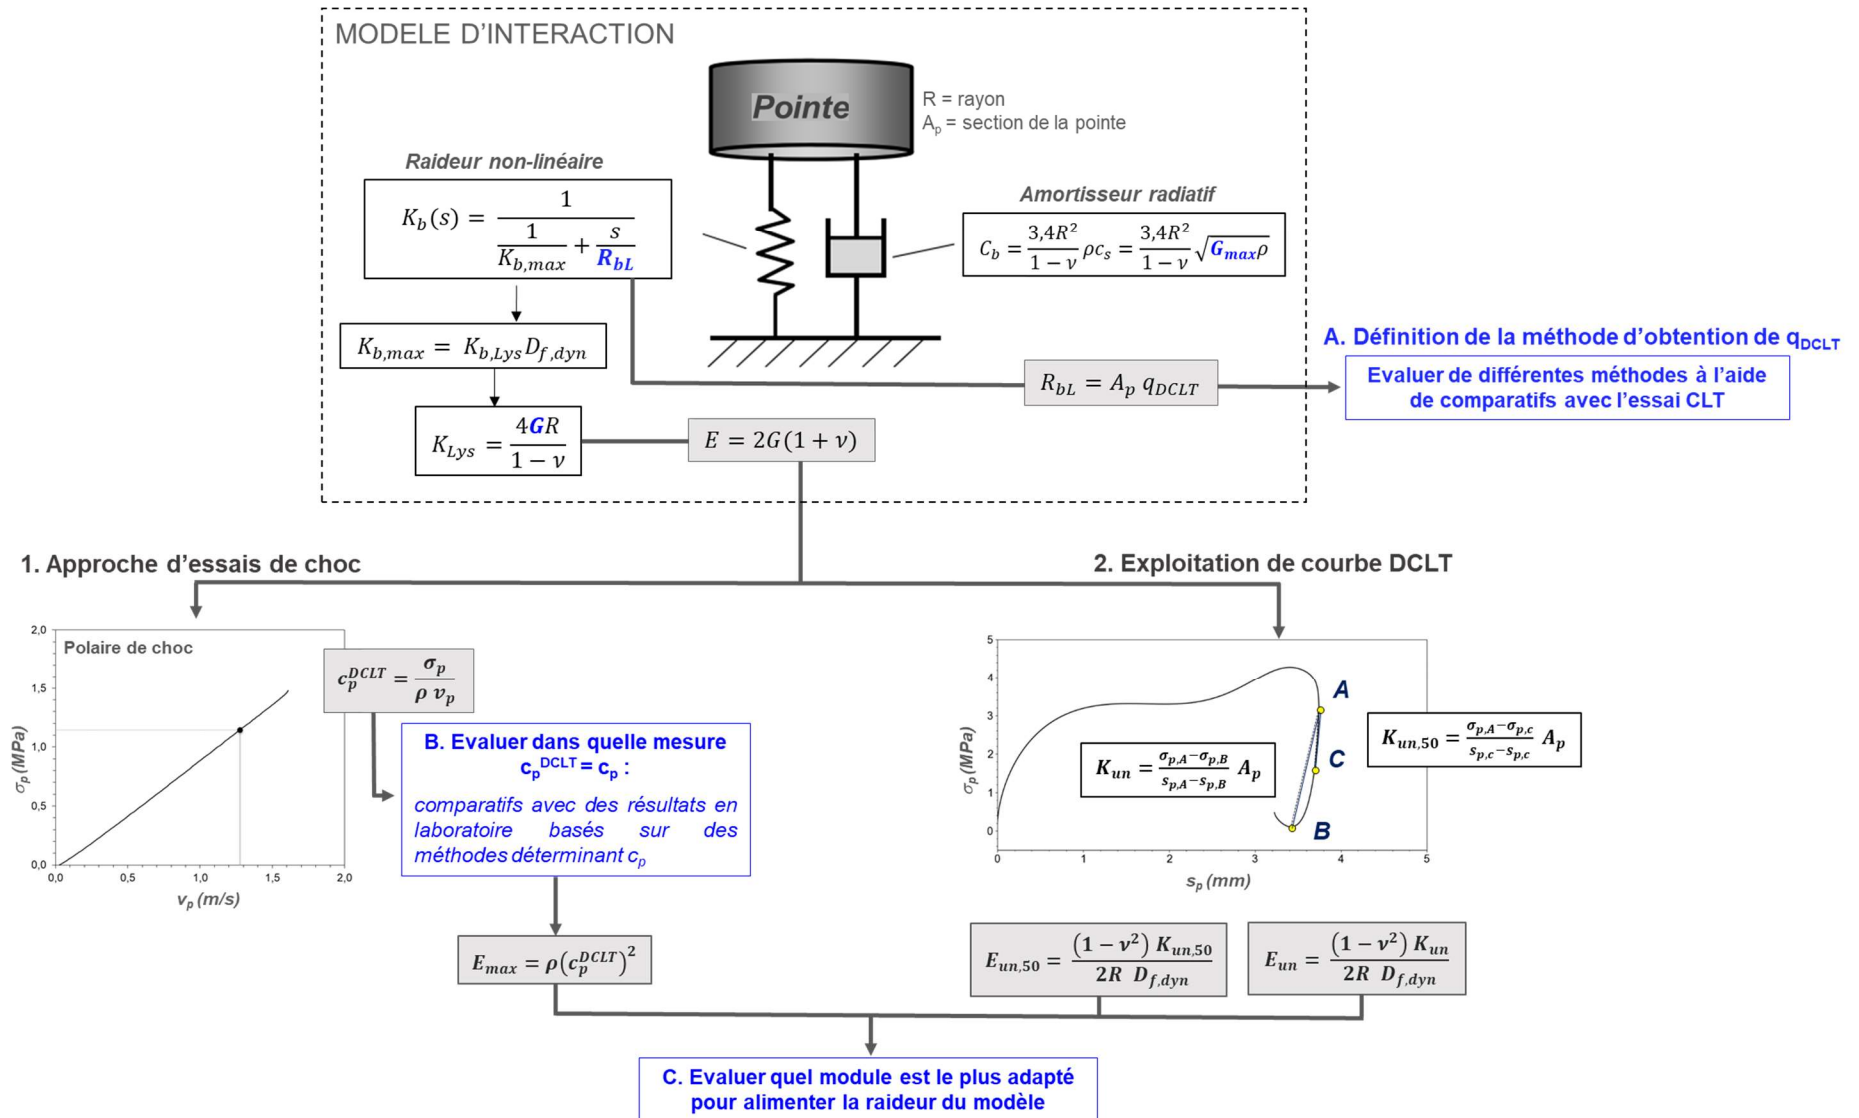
MODELE D'INTERACTION

Pointe

R = rayon
$A_p$ = section de la pointe

Raideur non-linéaire

$K_b(s) = \frac{1}{\frac{1}{K_{b,max}} + \frac{s}{R_{bL}}}$

Amortisseur radiatif

$C_b = \frac{3,4R^2}{1-\nu}\rho c_s = \frac{3,4R^2}{1-\nu}\sqrt{G_{max}\rho}$

$K_{b,max} = K_{b,Lys} D_{f,dyn}$

$R_{bL} = A_p\, q_{DCLT}$

A. Définition de la méthode d'obtention de $q_{DCLT}$

Evaluer de différentes méthodes à l'aide de comparatifs avec l'essai CLT

$K_{Lys} = \frac{4GR}{1-\nu}$

$E = 2G(1+\nu)$

1. Approche d'essais de choc

2. Exploitation de courbe DCLT

Polaire de choc

2,0
1,5
1,0
0,5
0,0

$\sigma_p$ (MPa)

0,0 0,5 1,0 1,5 2,0

$v_p$ (m/s)

$c_p^{DCLT} = \frac{\sigma_p}{\rho\, v_p}$

B. Evaluer dans quelle mesure $c_p^{DCLT} = c_p$ :

comparatifs avec des résultats en laboratoire basés sur des méthodes déterminant $c_p$

5
4
3
2
1
0

$\sigma_p$ (MPa)

0 1 2 3 4 5

$s_p$ (mm)

A
C
B

$K_{un} = \frac{\sigma_{p,A}-\sigma_{p,B}}{s_{p,A}-s_{p,B}} A_p$

$K_{un,50} = \frac{\sigma_{p,A}-\sigma_{p,c}}{s_{p,c}-s_{p,c}} A_p$

$E_{max} = \rho(c_p^{DCLT})^2$

$E_{un,50} = \frac{(1-\nu^2)\, K_{un,50}}{2R\ D_{f,dyn}}$

$E_{un} = \frac{(1-\nu^2)\, K_{un}}{2R\ D_{f,dyn}}$

C. Evaluer quel module est le plus adapté pour alimenter la raideur du modèle